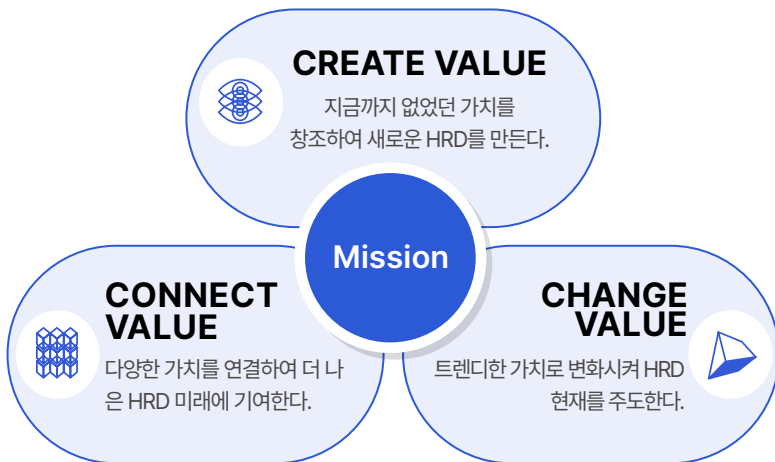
CREATE VALUE

지금까지 없었던 가치를 창조하여 새로운 HRD를 만든다.

Mission

CONNECT VALUE

다양한 가치를 연결하여 더 나은 HRD 미래에 기여한다.

CHANGE VALUE

트렌디한 가치로 변화시켜 HRD 현재를 주도한다.